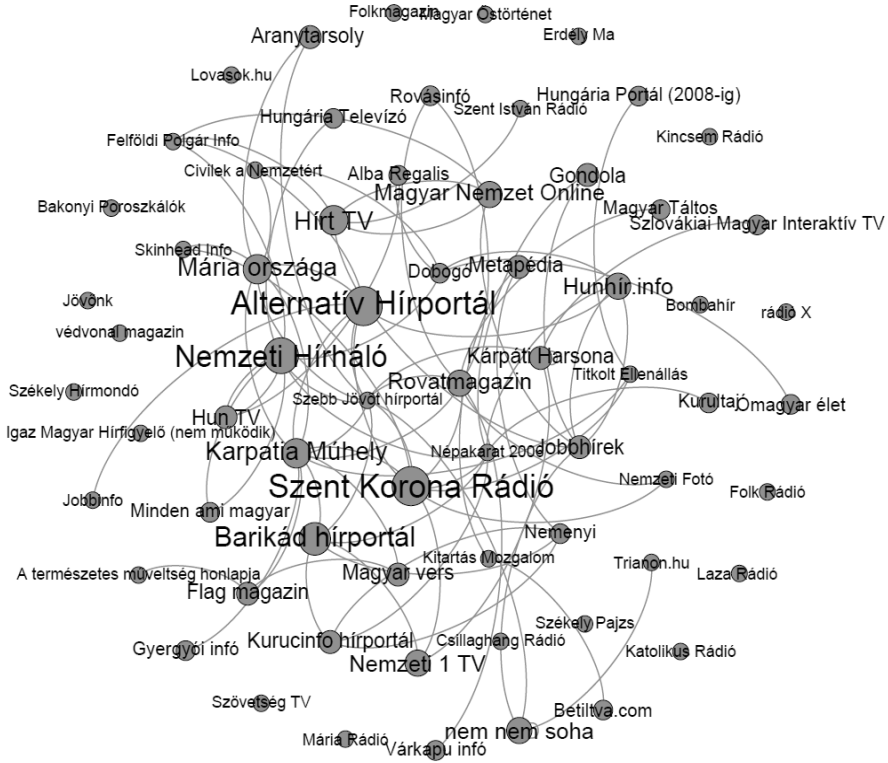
Folkmagazin
Magyar Őstörténet
Aranytarsoly
Erdély Ma
Lovasok.hu
Rovásinfó
Hungária Portál (2008-ig)
Szent István Rádió
Hungária Televízó
Felföldi Polgár Info
Kincsem Rádió
Civilek a Nemzetért
Alba Regalis
Gondola
Magyar Nemzet Online
Bakonyi Poroszkálók
Magyar Táltos
Hírt TV
Szlovákiai Magyar Interaktív TV
Skinhead Info
Mária országa
Dobogó
Metapédia
Hunhír.info
Jövőnk
Alternatív Hírportál
Bombahír
rádió X
védvonal magazin
Nemzeti Hírháló
Kárpáti Harsona
Rovatmagazin
Titkolt Ellenállás
Székely Hírmondó
Szebb Jövőt hírportál
Kurultaj
Ősmagyar élet
Hun TV
Igaz Magyar Hírfigyelő (nem működik)
Karpatia Műhely
Népakarat 2006
Jobbhírek
Szent Korona Rádió
Nemzeti Fotó
Jobbinfo
Folk Rádió
Minden ami magyar
Barikád hírportál
Nemenyi
Kitartás Mozgalom
A természetes műveltség honlapja
Magyar vers
Trianon.hu
Laza Rádió
Flag magazin
Székely Pajzs
Kurucinfo hírportál
Csillaghang Rádió
Gyergyói infó
Katolikus Rádió
Nemzeti 1 TV
Szövetség TV
Betiltva.com
nem nem soha
Mária Rádió
Várkapu infó